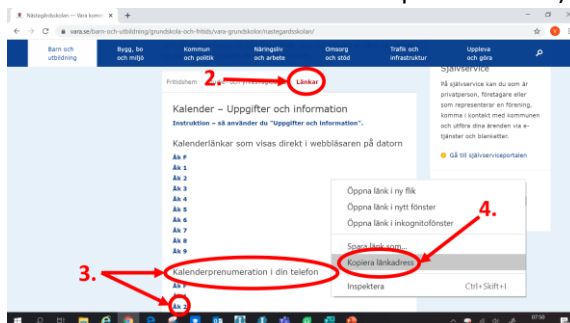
Nästegårdskolan — Vara komm ×  +

vara.se/barn-och-utbildning/grundskola-och-fritids/vara-grundskolor/nastegardskolan/

Barn och utbildning
Bygg, bo och miljö
Kommun och politik
Näringsliv och arbete
Omsorg och stöd
Trafik och infrastruktur
Uppleva och göra

Fritidshem
2.
Länkar

Självservice

På självservice kan du som är privatperson, företagare eller som representerar en förening, komma i kontakt med kommunen och utföra dina ärenden via e-tjänster och blanketter.

Gå till självserviceportalen

Kalender – Uppgifter och information

Instruktion – så använder du "Uppgifter och information".

Kalenderlänkar som visas direkt i webbläsaren på datorn

Åk F
Åk 1
Åk 2
Åk 3
Åk 4
Åk 5
Åk 6
Åk 7
Åk 8
Åk 9

3.

Kalenderprenumeration i din telefon

Åk F
Åk 2

Öppna länk i ny flik
Öppna länk i nytt fönster
Öppna länk i inkognitofönster
Spara länk som...
Kopiera länkadress
Inspektera    Ctrl+Skift+I

4.

07:50